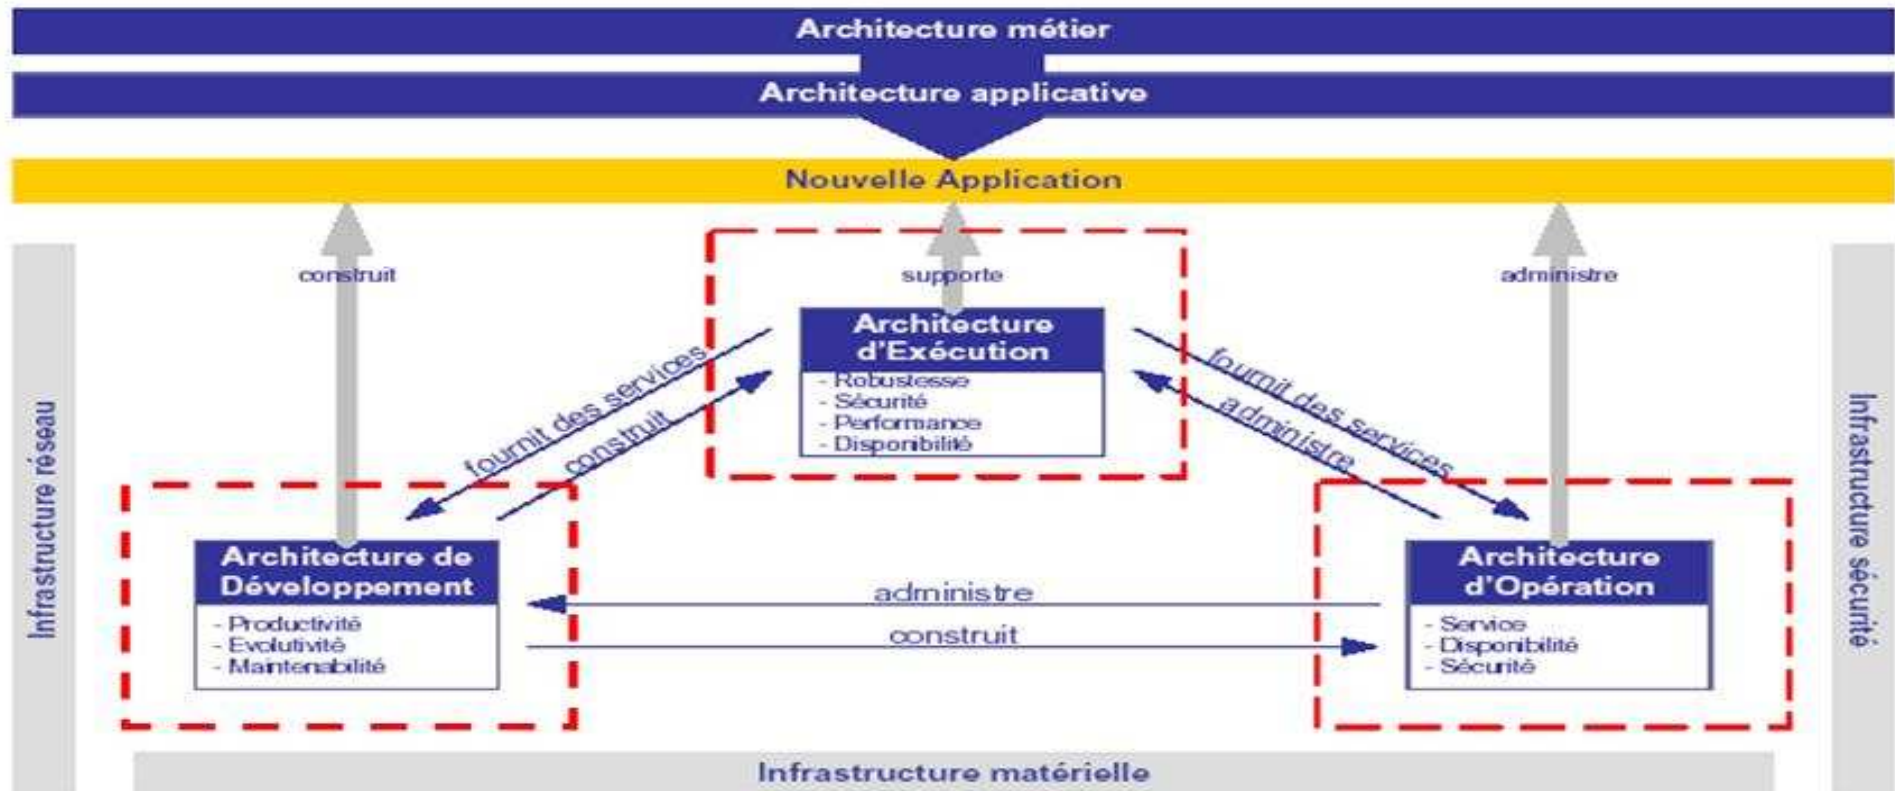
Architecture métier

Architecture applicative

Nouvelle Application

construit

supporte

administre

Architecture d'Exécution
- Robustesse
- Sécurité
- Performance
- Disponibilité

fournit des services

construit

fournit des services

administre

Infrastructure réseau

Infrastructure sécurité

Architecture de Développement
- Productivité
- Evolutivité
- Maintenabilité

administre

construit

Architecture d'Opération
- Service
- Disponibilité
- Sécurité

Infrastructure matérielle